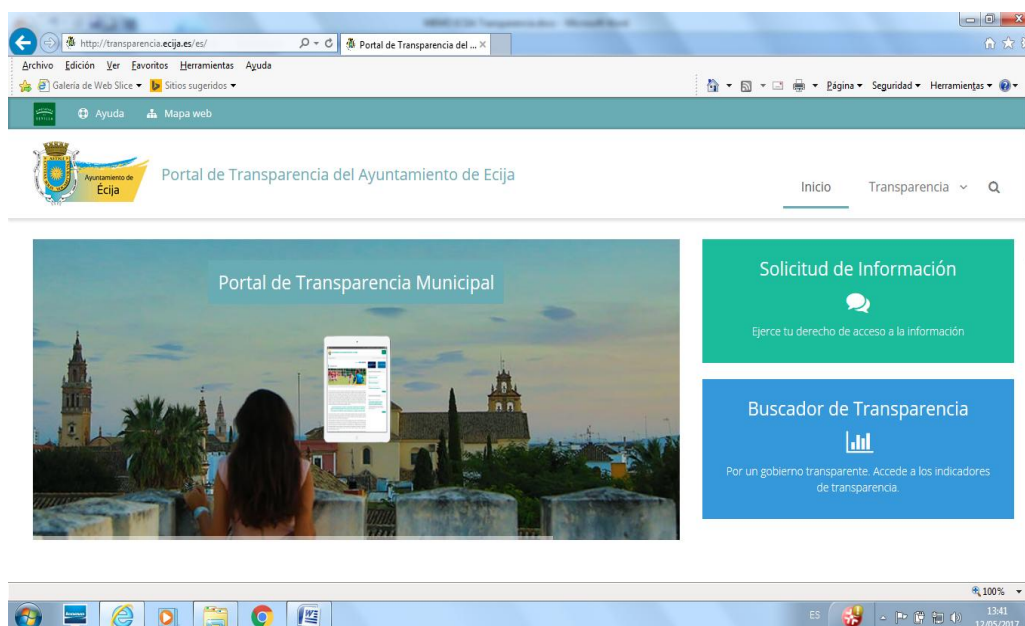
http://transparencia.ecija.es/es/

Portal de Transparencia del ...

Archivo Edición Ver Favoritos Herramientas Ayuda

Galería de Web Slice ▾ Sitios sugeridos ▾

Página ▾ Seguridad ▾ Herramientas ▾

Ayuda Mapa web

Ayuntamiento de Écija

Portal de Transparencia del Ayuntamiento de Ecija

Inicio Transparencia

Portal de Transparencia Municipal

Solicitud de Información

Ejerce tu derecho de acceso a la información

Buscador de Transparencia

Por un gobierno transparente. Accede a los indicadores de transparencia.

100%

ES

13:41
12/05/2017